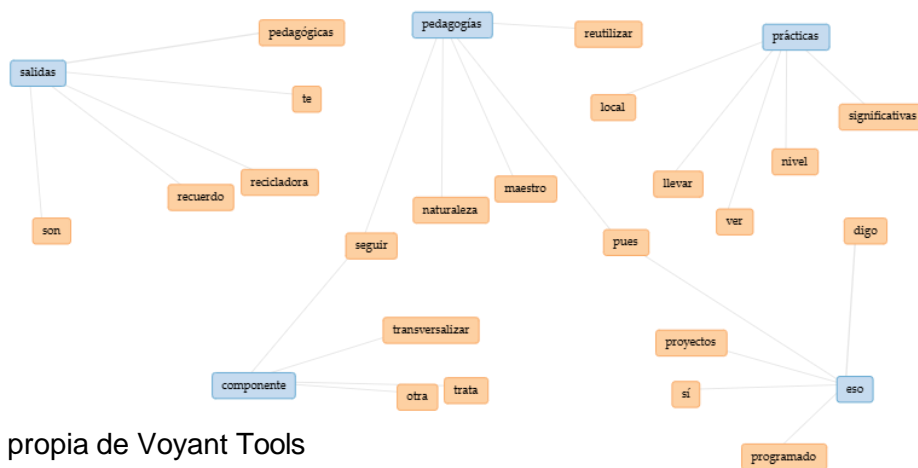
pedagógicas
pedagogías
reutilizar
prácticas
salidas
te
local
significativas
recicladora
recuerdo
nivel
llevar
maestro
naturaleza
ver
digo
son
seguir
pues
transversalizar
proyectos
componente
trata
otra
sí
eso
propia de Voyant Tools
programado